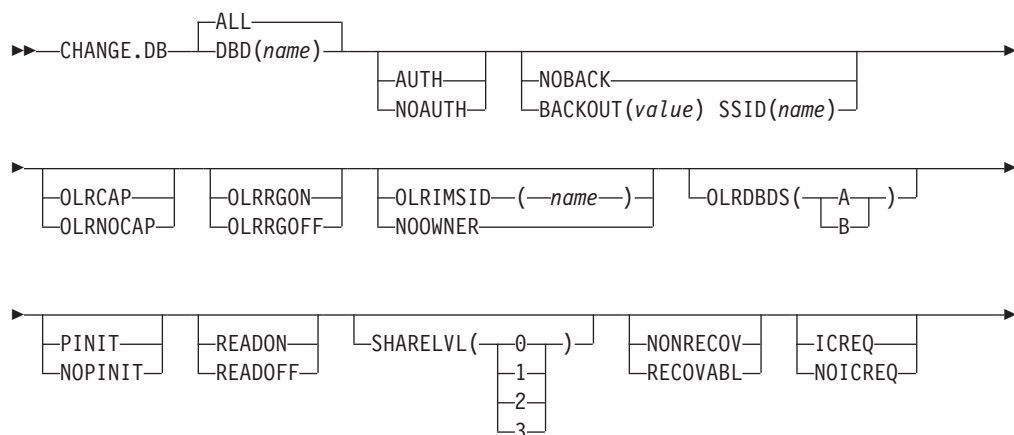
CHANGE.DB ALL DBD(*name*) AUTH NOAUTH NOBACK BACKOUT(*value*) SSID(*name*)

OLRCAP OLRNOCAP OLRRGON OLRRGOFF OLRIMSID (*name*) NOOWNER OLRDBDS( A B )

PINIT NOPINIT READON READOFF SHARELVL( 0 1 2 3 ) NONRECOV RECOVABL ICREQ NOICREQ